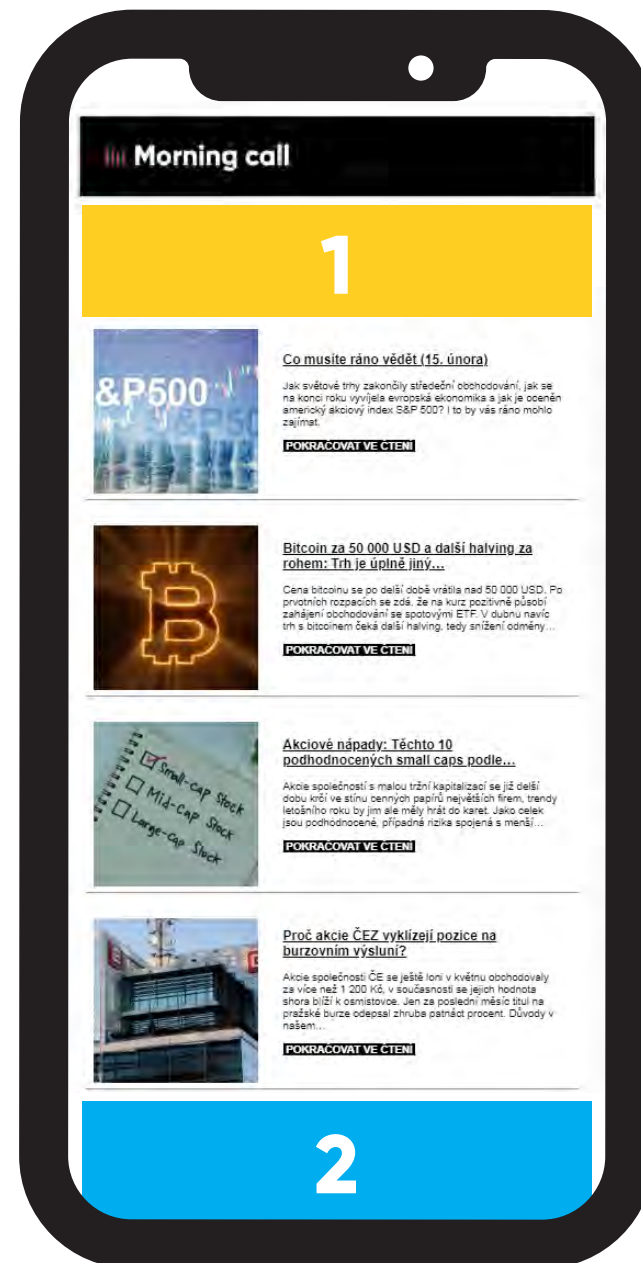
Morning call

1

&P500

Co musíte ráno vědět (15. února)

Jak světové trhy zakončily středeční obchodování, jak se na konci roku vyvíjela evropská ekonomika a jak je oceněn americký akciový index S&P 500? I to by vás ráno mohlo zajímat.

POKRAČOVAT VE ČTENÍ

Bitcoin za 50 000 USD a další halving za rohem: Trh je úplně jiný...

Cena bitcoinu se po delší době vrátila nad 50 000 USD. Po prvotních rozpacích se zdá, že na kurz pozitivně působí zahájení obchodování se spotovými ETF. V dubnu navíc trh s bitcoinem čeká další halving, tedy snížení odměny...

POKRAČOVAT VE ČTENÍ

Small-cap Stock
Mid-cap Stock
Large-cap Stock

Akciové nápady: Těchto 10 podhodnocených small caps podle...

Akcie společností s malou tržní kapitalizací se již delší dobu krčí ve stínu cenných papírů největších firem, trendy letošního roku by jim ale měly hrát do karet. Jako celek jsou podhodnocené, případná rizika spojená s menší...

POKRAČOVAT VE ČTENÍ

Proč akcie ČEZ vyklízejí pozice na burzovním výsluní?

Akcie společnosti ČE se ještě loni v květnu obchodovaly za více než 1 200 Kč, v současnosti se jejich hodnota shora blíží k osmistovce. Jen za poslední měsíc titul na pražské burze odepsal zhruba patnáct procent. Důvody v našem...

POKRAČOVAT VE ČTENÍ

2